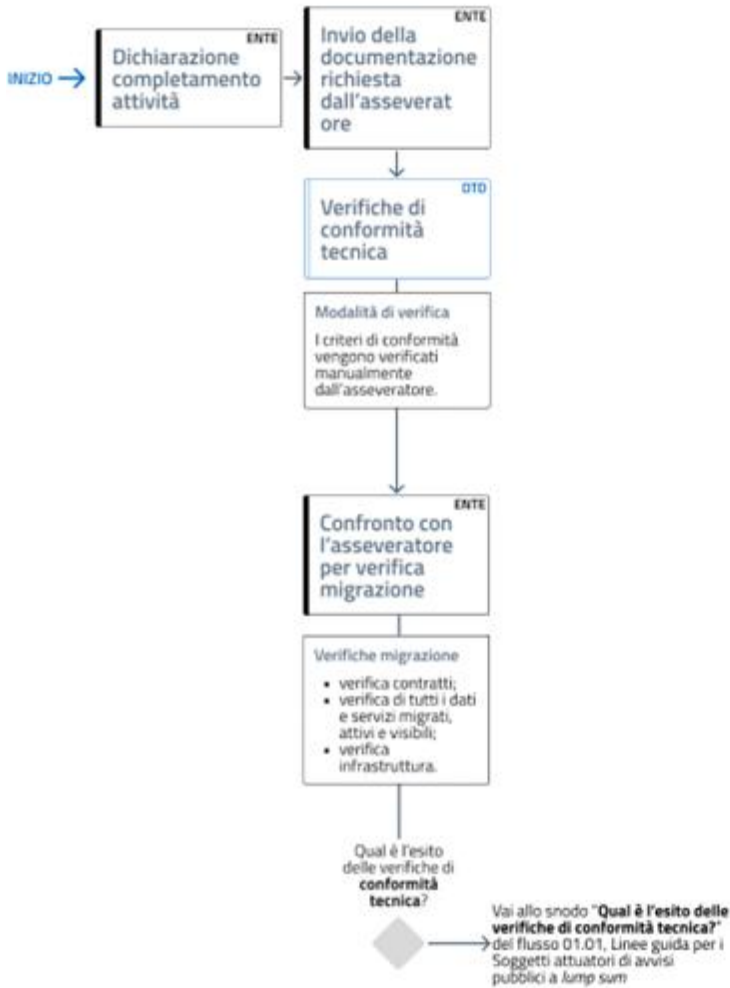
INIZIO

ENTE
Dichiarazione completamento attività

ENTE
Invio della documentazione richiesta dall'asseverat ore

DTD
Verifiche di conformità tecnica

Modalità di verifica
I criteri di conformità vengono verificati manualmente dall'asseveratore.

ENTE
Confronto con l'asseveratore per verifica migrazione

Verifiche migrazione
• verifica contratti;
• verifica di tutti i dati e servizi migrati, attivi e visibili;
• verifica infrastruttura.

Qual è l'esito delle verifiche di **conformità tecnica**?

Vai allo snodo "**Qual è l'esito delle verifiche di conformità tecnica?**" del flusso 01.01, Linee guida per i Soggetti attuatori di avvisi pubblici a *lump sum*